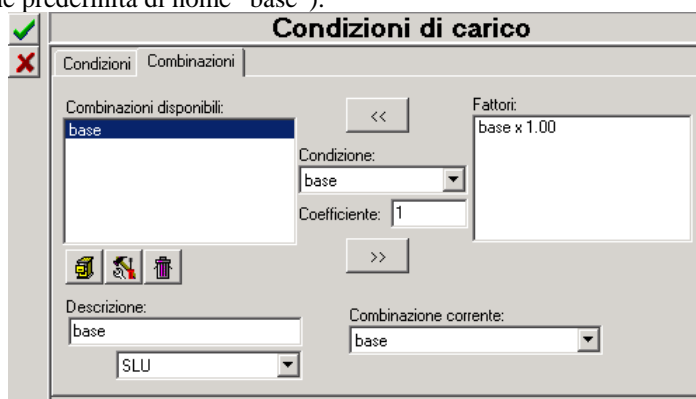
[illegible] predefinita di nome "base").

Condizioni di carico

Condizioni | Combinazioni

Combinazioni disponibili:
base

<<

Fattori:
base x 1.00

Condizione:
base

Coefficiente: 1

>>

Descrizione:
base

SLU

Combinazione corrente:
base